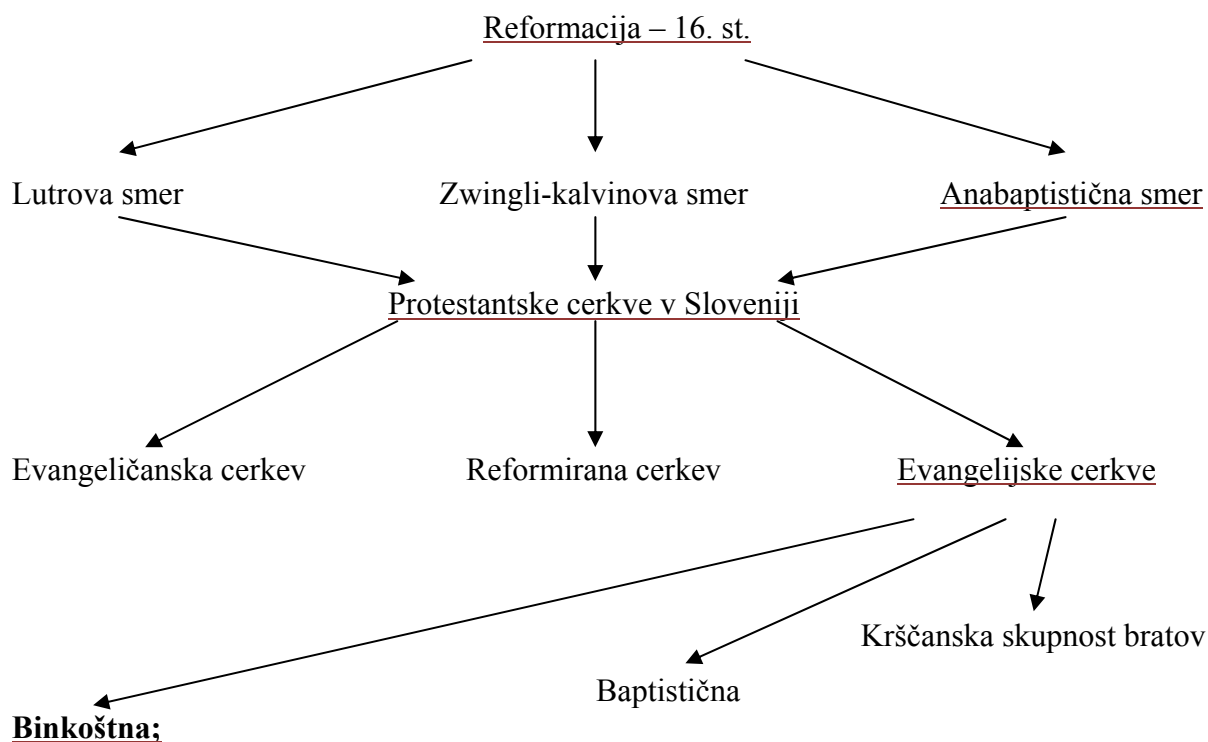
Reformacija – 16. st.

Lutrova smer

Zwingli-kalvinova smer

Anabaptistična smer

Protestantske cerkve v Sloveniji

Evangeličanska cerkev

Reformirana cerkev

Evangelijske cerkve

Krščanska skupnost bratov

Baptistična

**Binkoštna;**